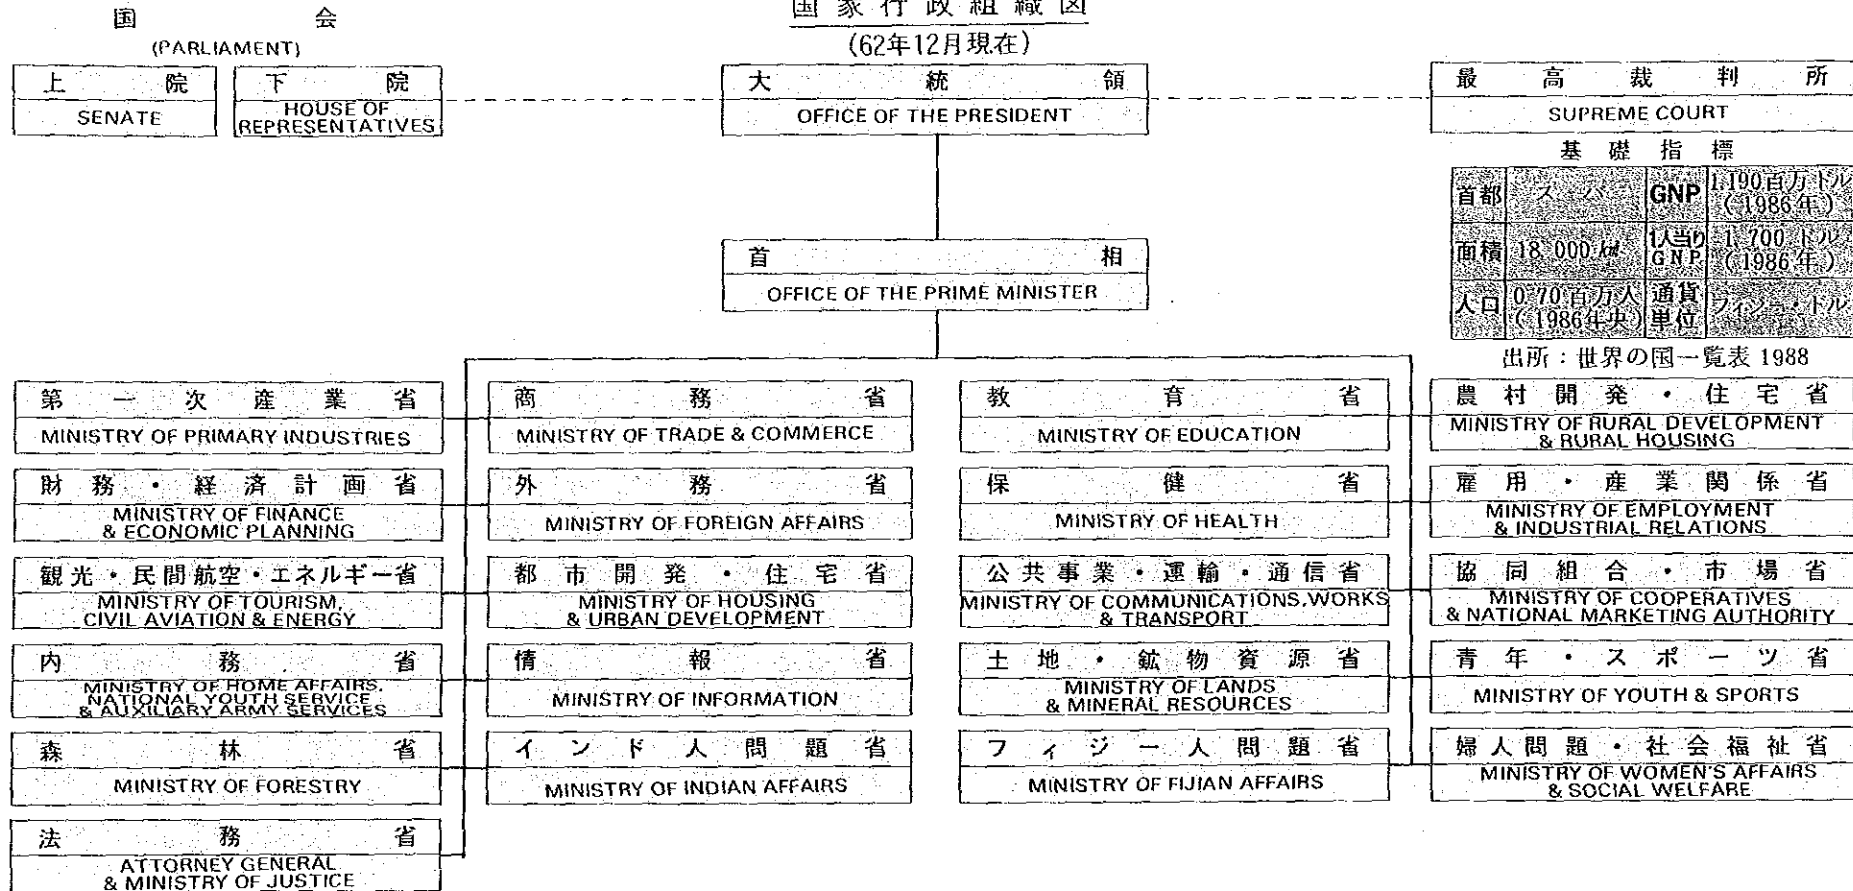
国会
(PARLIAMENT)

上院
SENATE

下院
HOUSE OF REPRESENTATIVES

国家行政組織図
(62年12月現在)

大統領
OFFICE OF THE PRESIDENT

最高裁判所
SUPREME COURT

基礎指標

| 首都 | スバ | GNP | 1,190百万ドル (1986年) |
|---|---|---|---|
| 面積 | 18,000$km^2$ | 1人当りGNP | 1,700ドル (1986年) |
| 人口 | 0.70百万人 (1986年央) | 通貨単位 | フィジー・ドル |

出所：世界の国一覧表 1988

首相
OFFICE OF THE PRIME MINISTER

第一次産業省
MINISTRY OF PRIMARY INDUSTRIES

財務・経済計画省
MINISTRY OF FINANCE & ECONOMIC PLANNING

観光・民間航空・エネルギー省
MINISTRY OF TOURISM, CIVIL AVIATION & ENERGY

内務省
MINISTRY OF HOME AFFAIRS, NATIONAL YOUTH SERVICE & AUXILIARY ARMY SERVICES

森林省
MINISTRY OF FORESTRY

法務省
ATTORNEY GENERAL & MINISTRY OF JUSTICE

商務省
MINISTRY OF TRADE & COMMERCE

外務省
MINISTRY OF FOREIGN AFFAIRS

都市開発・住宅省
MINISTRY OF HOUSING & URBAN DEVELOPMENT

情報省
MINISTRY OF INFORMATION

インド人問題省
MINISTRY OF INDIAN AFFAIRS

教育省
MINISTRY OF EDUCATION

保健省
MINISTRY OF HEALTH

公共事業・運輸・通信省
MINISTRY OF COMMUNICATIONS,WORKS & TRANSPORT

土地・鉱物資源省
MINISTRY OF LANDS & MINERAL RESOURCES

フィジー人問題省
MINISTRY OF FIJIAN AFFAIRS

農村開発・住宅省
MINISTRY OF RURAL DEVELOPMENT & RURAL HOUSING

雇用・産業関係省
MINISTRY OF EMPLOYMENT & INDUSTRIAL RELATIONS

協同組合・市場省
MINISTRY OF COOPERATIVES & NATIONAL MARKETING AUTHORITY

青年・スポーツ省
MINISTRY OF YOUTH & SPORTS

婦人問題・社会福祉省
MINISTRY OF WOMEN'S AFFAIRS & SOCIAL WELFARE